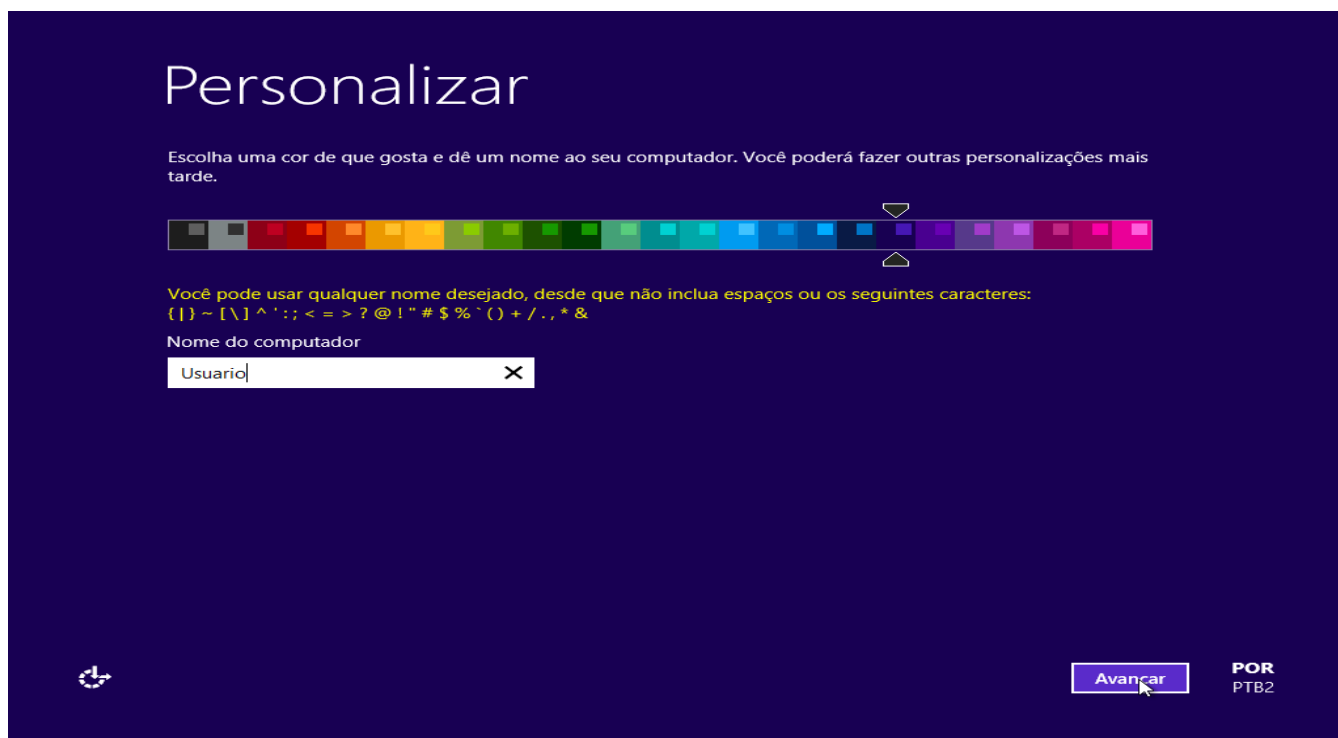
Personalizar

Escolha uma cor de que gosta e dê um nome ao seu computador. Você poderá fazer outras personalizações mais tarde.

Você pode usar qualquer nome desejado, desde que não inclua espaços ou os seguintes caracteres:
{ | } ~ [ \ ] ^ ' : ; < = > ? @ ! " # $ % ` ( ) + / . , * &

Nome do computador

Usuario

Avançar

POR
PTB2